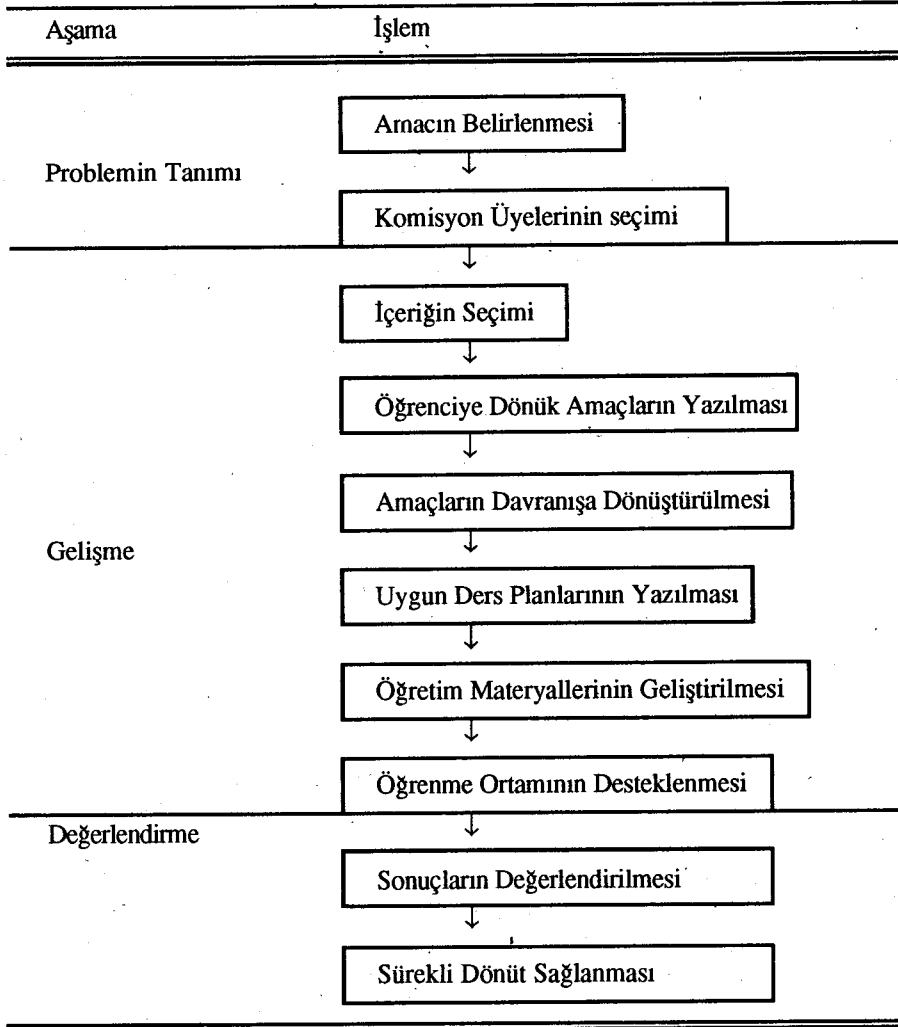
Aşama İşlem

Problemin Tanımı

Amacın Belirlenmesi

Komisyon Üyelerinin seçimi

Gelişme

İçeriğin Seçimi

Öğrenciye Dönük Amaçların Yazılması

Amaçların Davranışa Dönüştürülmesi

Uygun Ders Planlarının Yazılması

Öğretim Materyallerinin Geliştirilmesi

Öğrenme Ortamının Desteklenmesi

Değerlendirme

Sonuçların Değerlendirilmesi

Sürekli Dönüt Sağlanması